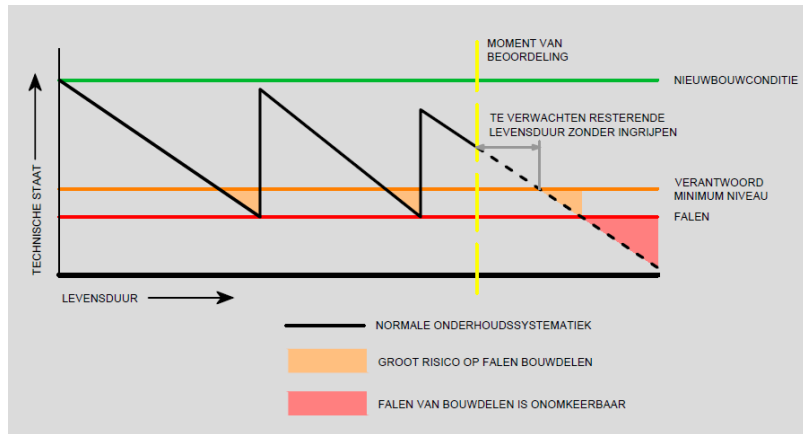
MOMENT VAN BEOORDELING

NIEUWBOUWCONDITIE

TE VERWACHTEN RESTERENDE LEVENSDUUR ZONDER INGRIJPEN

TECHNISCHE STAAT

VERANTWOORD MINIMUM NIVEAU

FALEN

LEVENSDUUR

NORMALE ONDERHOUDSSYSTEMATIEK

GROOT RISICO OP FALEN BOUWDELEN

FALEN VAN BOUWDELEN IS ONOMKEERBAAR